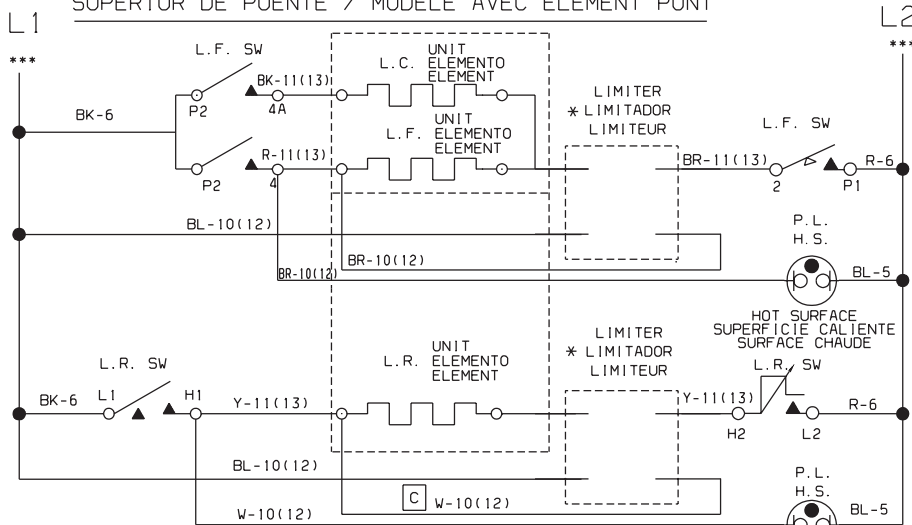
L1
SUPERIOR DE PUENTE / MODELE AVEC ELEMENT PONT
L2
***
***
L.F. SW
BK-11(13)
P2
4A
UNIT
L.C. ELEMENTO
ELEMENT
LIMITER
$*$ LIMITADOR
LIMITEUR
BK-6
UNIT
L.F. ELEMENTO
ELEMENT
L.F. SW
R-11(13)
P2
4
BR-11(13)
2
P1
R-6
BL-10(12)
P.L.
H.S.
BR-10(12)
BR-10(12)
BL-5
HOT SURFACE
SUPERFICIE CALIENTE
SURFACE CHAUDE
LIMITER
$*$ LIMITADOR
LIMITEUR
UNIT
L.R. ELEMENTO
ELEMENT
L.R. SW
BK-6
L1
H1
Y-11(13)
Y-11(13)
L.R. SW
R-6
H2
L2
BL-10(12)
P.L.
H.S.
C
W-10(12)
W-10(12)
BL-5